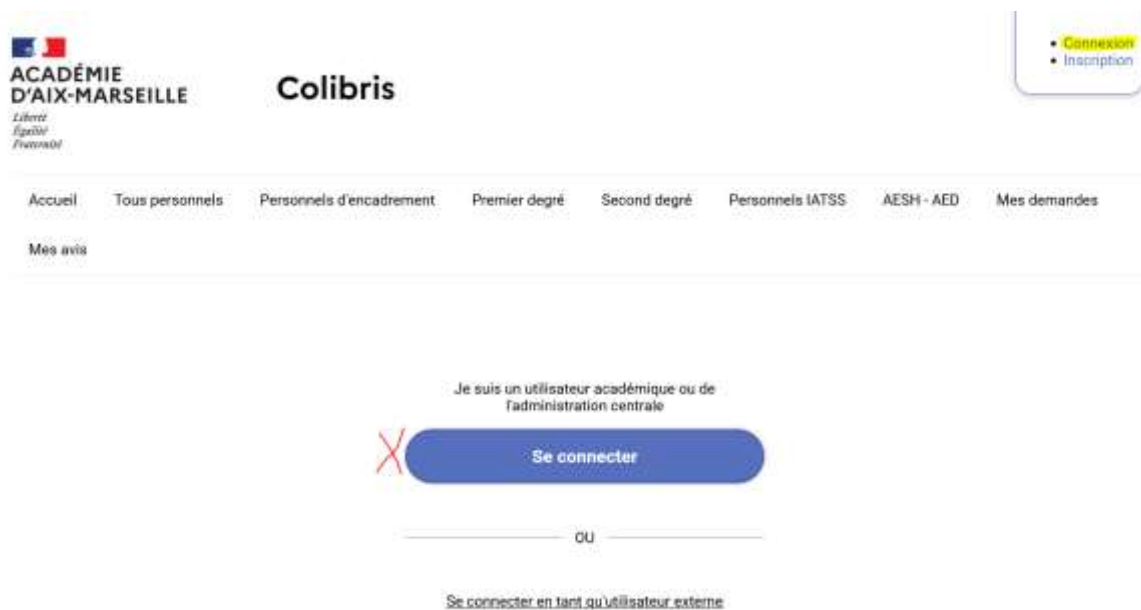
ACADÉMIE
D'AIX-MARSEILLE
Liberté
Égalité
Fraternité

Colibris

• Connexion
• Inscription

Accueil Tous personnels Personnels d'encadrement Premier degré Second degré Personnels IATSS AESH - AED Mes demandes Mes avis

Je suis un utilisateur académique ou de l'administration centrale

Se connecter

OU

Se connecter en tant qu'utilisateur externe